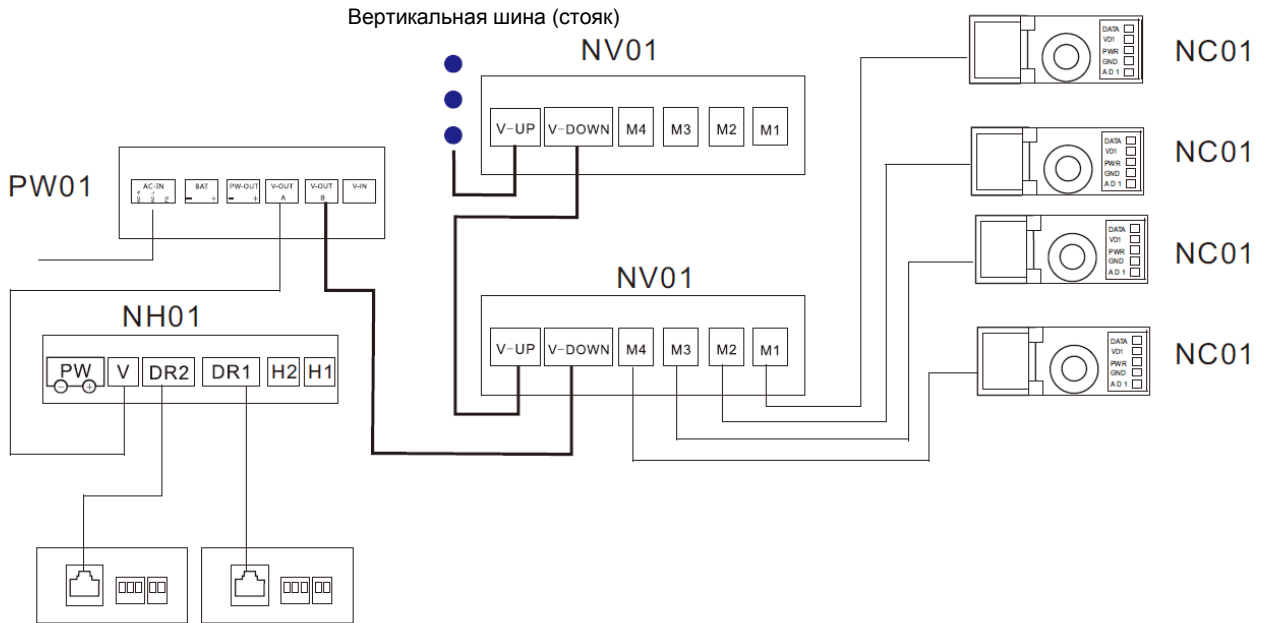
Вертикальная шина (стояк)

NV01

V-UP V-DOWN M4 M3 M2 M1

PW01

AC-IN BAT PW-OUT V-OUT A V-OUT B V-IN

NV01

V-UP V-DOWN M4 M3 M2 M1

NH01

PW V DR2 DR1 H2 H1

NC01
DATA
VD1
PWR
GND
AD 1

NC01
DATA
VD1
PWR
GND
AD 1

NC01
DATA
VD1
PWR
GND
AD 1

NC01
DATA
VD1
PWR
GND
AD 1